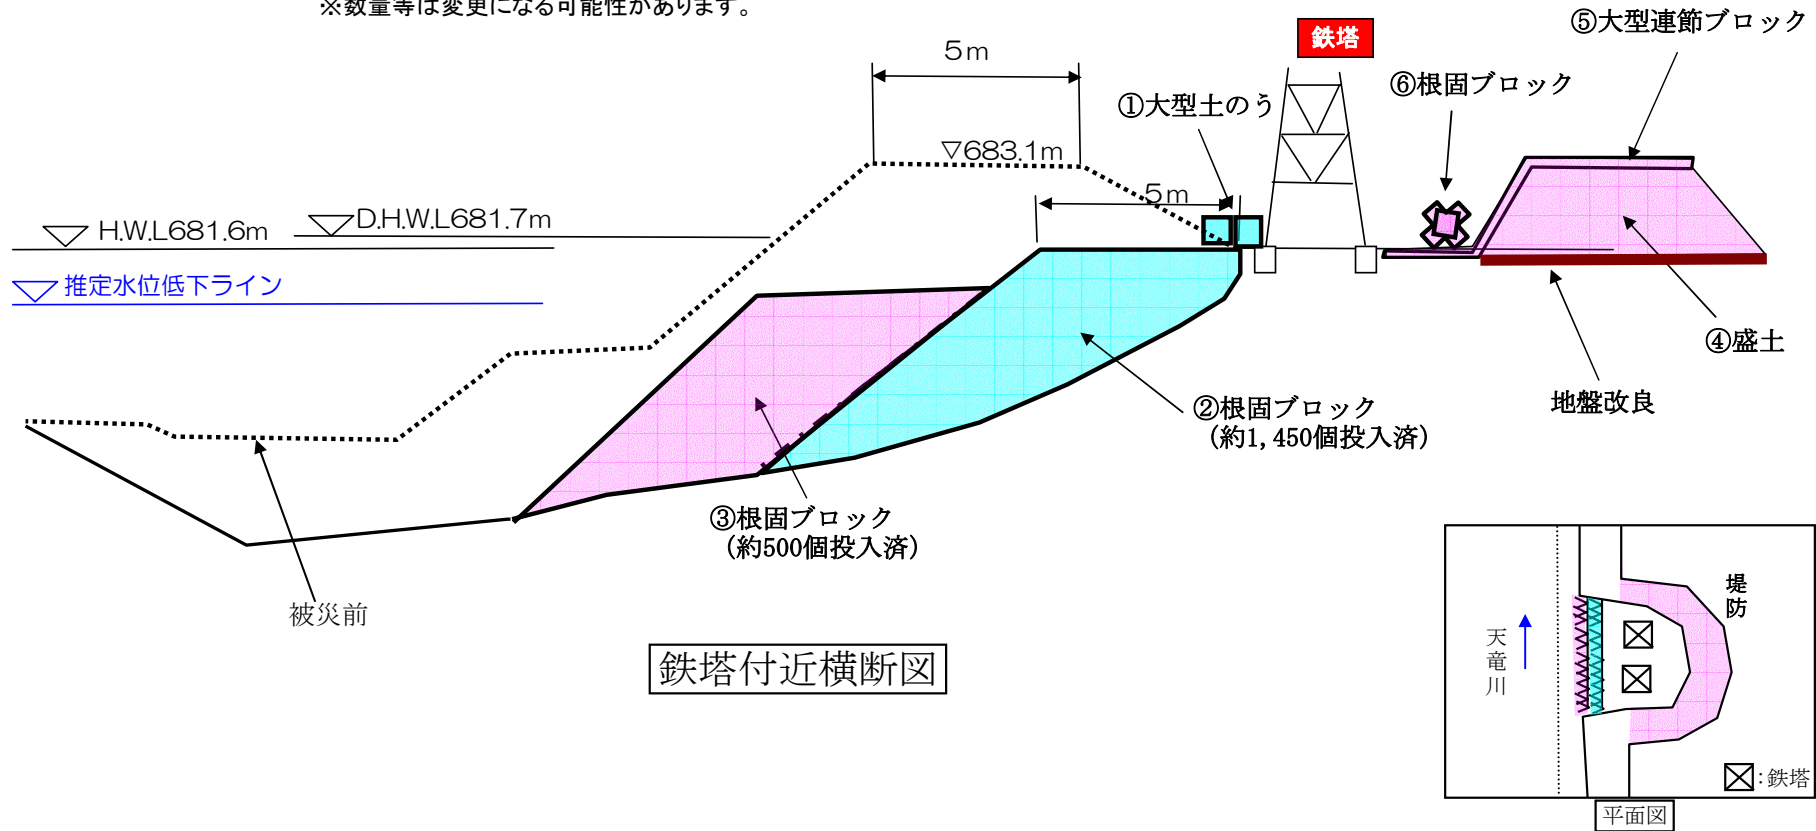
※数量等は変更になる可能性があります。

5m

鉄塔

⑤大型連節ブロック

⑥根固ブロック

①大型土のう

▽683.1m

5m

H.W.L681.6m

D.H.W.L681.7m

推定水位低下ライン

④盛土

地盤改良

②根固ブロック
(約1,450個投入済)

③根固ブロック
(約500個投入済)

被災前

鉄塔付近横断図

堤防

天竜川

:鉄塔

平面図